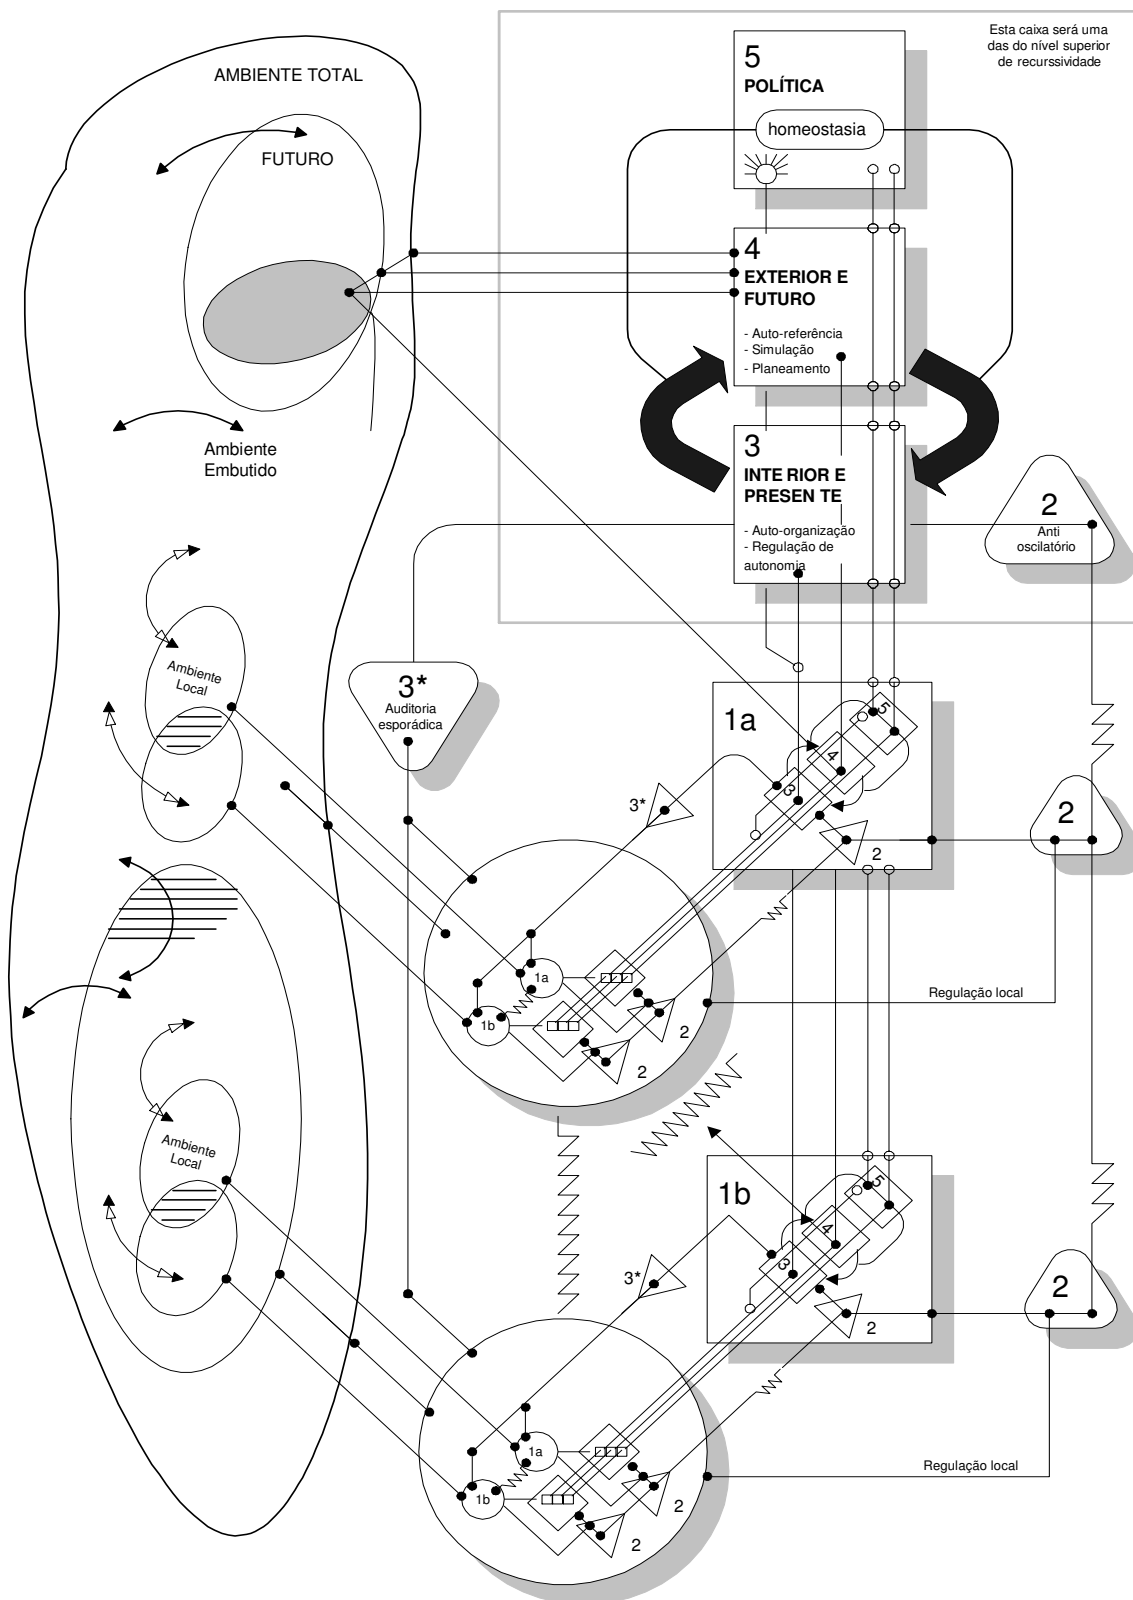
Esta caixa será uma das do nível superior de recurssividade

AMBIENTE TOTAL

FUTURO

5
POLÍTICA

homeostasia

4
EXTERIOR E FUTURO

- Auto-referência
- Simulação
- Planeamento

Ambiente Embutido

3
INTE RIOR E PRESEN TE

- Auto-organização
- Regulação de autonomia

2
Anti oscilatório

Ambiente Local

3*
Auditoria esporádica

1a

5

4

3

3*

2

2

1a

1b

2

2

Regulação local

Ambiente Local

1b

5

4

3

3*

2

2

1a

1b

2

2

Regulação local